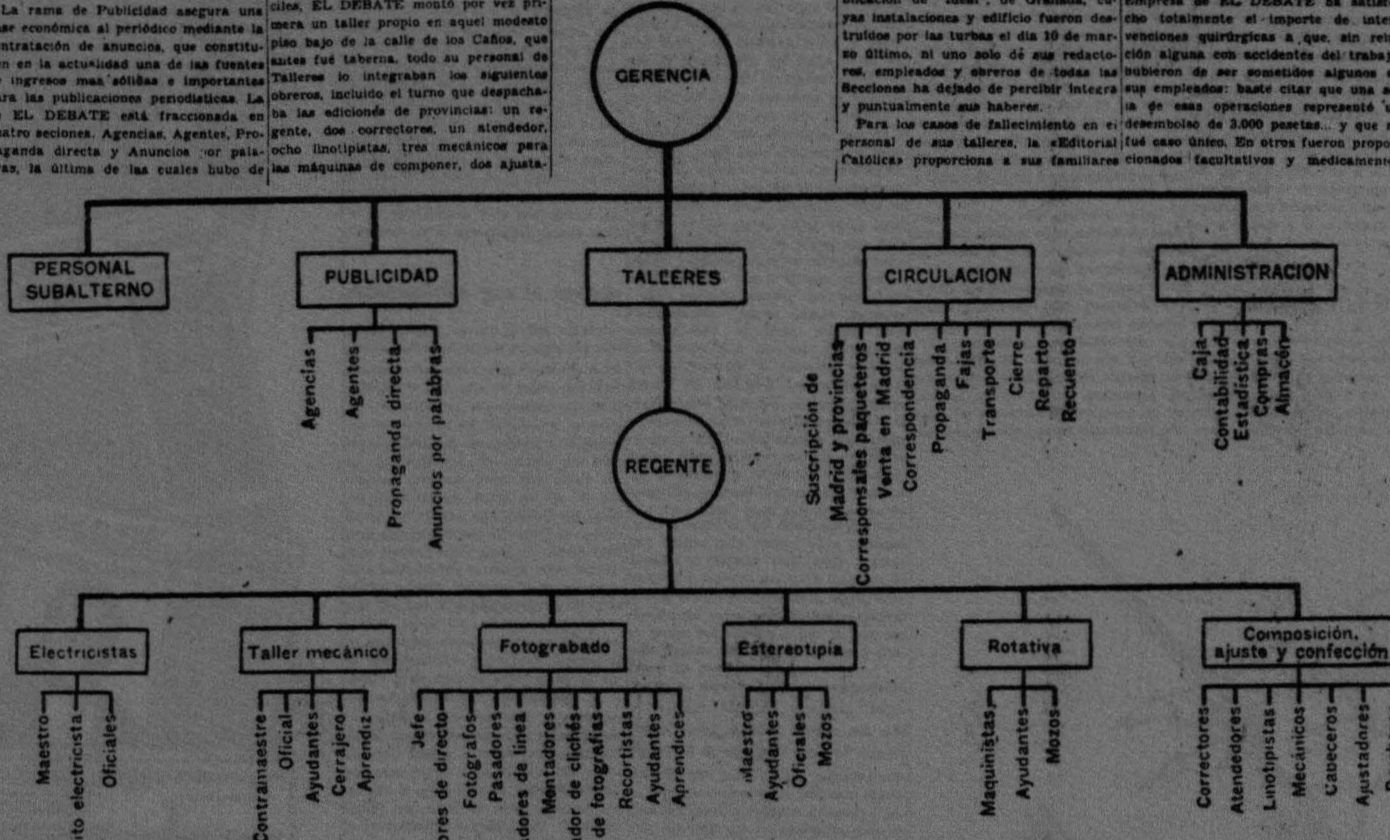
La rama de Publicidad asegura una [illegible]se económica al periódico mediante la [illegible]ntratación de anuncios, que constitu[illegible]n en la actualidad una de las fuentes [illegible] ingresos mas sólidas e importantes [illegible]ra las publicaciones periodísticas. La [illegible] EL DEBATE está fraccionada en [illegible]atro seciones, Agencias, Agentes, Pro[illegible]ganda directa y Anuncios por pala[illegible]ras, la última de las cuales hubo de

ciles, EL DEBATE montó por vez primera un taller propio en aquel modesto piso bajo de la calle de los Caños, que antes fué taberna, todo su personal de Talleres lo integraban los siguientes obreros, incluído el turno que despachaba las ediciones de provincias: un regente, dos correctores, un atendedor, ocho linotipistas, tres mecánicos para las máquinas de componer, dos ajusta-

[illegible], de Granada, cuyas instalaciones y edificio fueron destruídos por las turbas el día 10 de marzo último, ni uno solo de sus redactores, empleados y obreros de todas las Secciones ha dejado de percibir íntegra y puntualmente sus haberes.

Para los casos de fallecimiento en el personal de sus talleres, la «Editorial Católica» proporciona a sus familiares

empresa de EL DEBATE se satis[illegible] cho totalmente el importe de inte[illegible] venciones quirúrgicas a que, sin rel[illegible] ción alguna con accidentes del trabaj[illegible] hubieron de ser sometidos algunos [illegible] sus empleados: baste citar que una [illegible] la de esas operaciones representó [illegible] desembolso de 3.000 pesetas... y que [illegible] fué caso único. En otros fueron propo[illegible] cionados facultativos y medicamen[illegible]

GERENCIA

PERSONAL SUBALTERNO

PUBLICIDAD
Agencias
Agentes
Propaganda directa
Anuncios por palabras

TALLERES

CIRCULACION
Suscripción de Madrid y provincias
Corresponsales paqueteros
Venta en Madrid
Correspondencia
Propaganda
Fajas
Transporte
Cierre
Reparto
Recuento

ADMINISTRACION
Caja
Contabilidad
Estadística
Compras
Almacén

REGENTE

Electricistas
Maestro
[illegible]to electricista
Oficiales

Taller mecánico
Contramaestre
Oficial
Ayudantes
Cerrajero
Aprendiz

Fotograbado
Jefe
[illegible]ores de directo
Fotógrafos
Pasadores
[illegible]dores de línea
Montadores
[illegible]dor de clichés
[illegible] de fotografías
Recortistas
Ayudantes
Aprendices

Estereotipia
Maestro
Ayudantes
Oficiales
Mozos

Rotativa
Maquinistas
Ayudantes
Mozos

Composición, ajuste y confección
Correctores
Atendedores
Linotipistas
Mecánicos
Cabeceros
Ajustadores
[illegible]